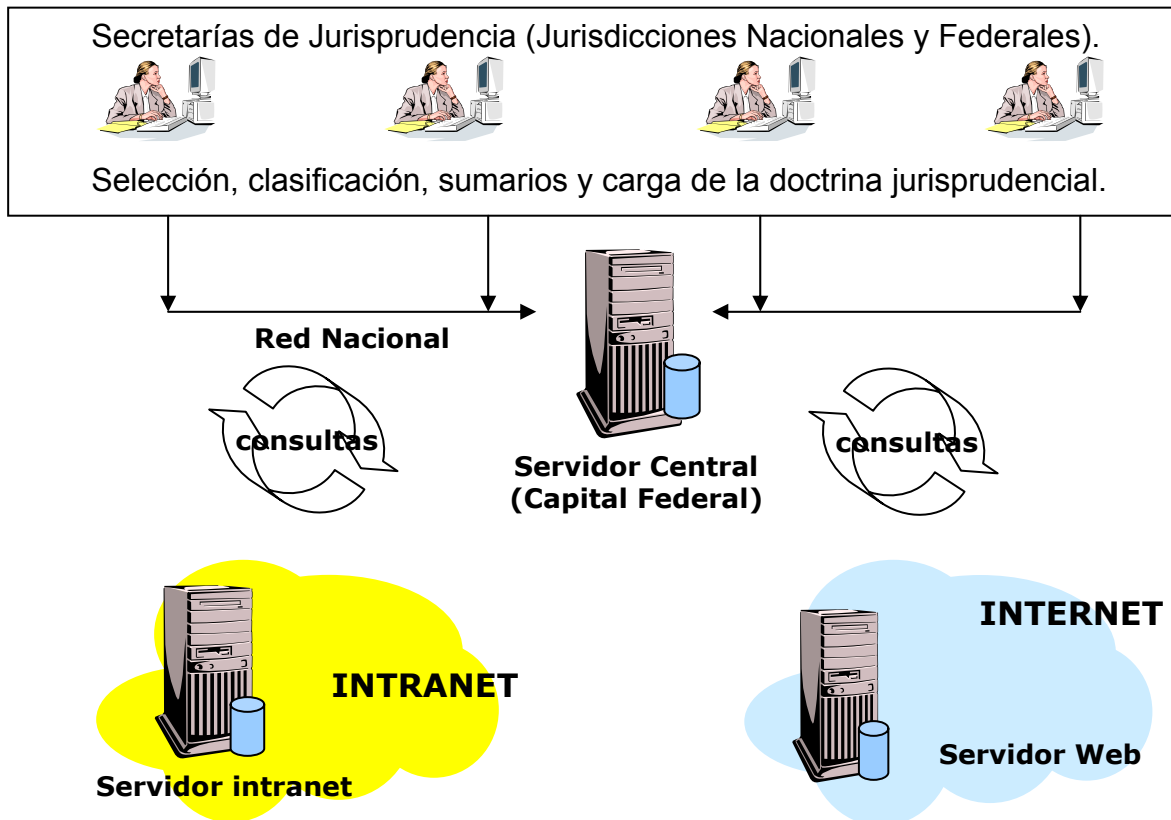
Secretarías de Jurisprudencia (Jurisdicciones Nacionales y Federales).

Selección, clasificación, sumarios y carga de la doctrina jurisprudencial.

Red Nacional

consultas

Servidor Central
(Capital Federal)

consultas

INTRANET

Servidor intranet

INTERNET

Servidor Web